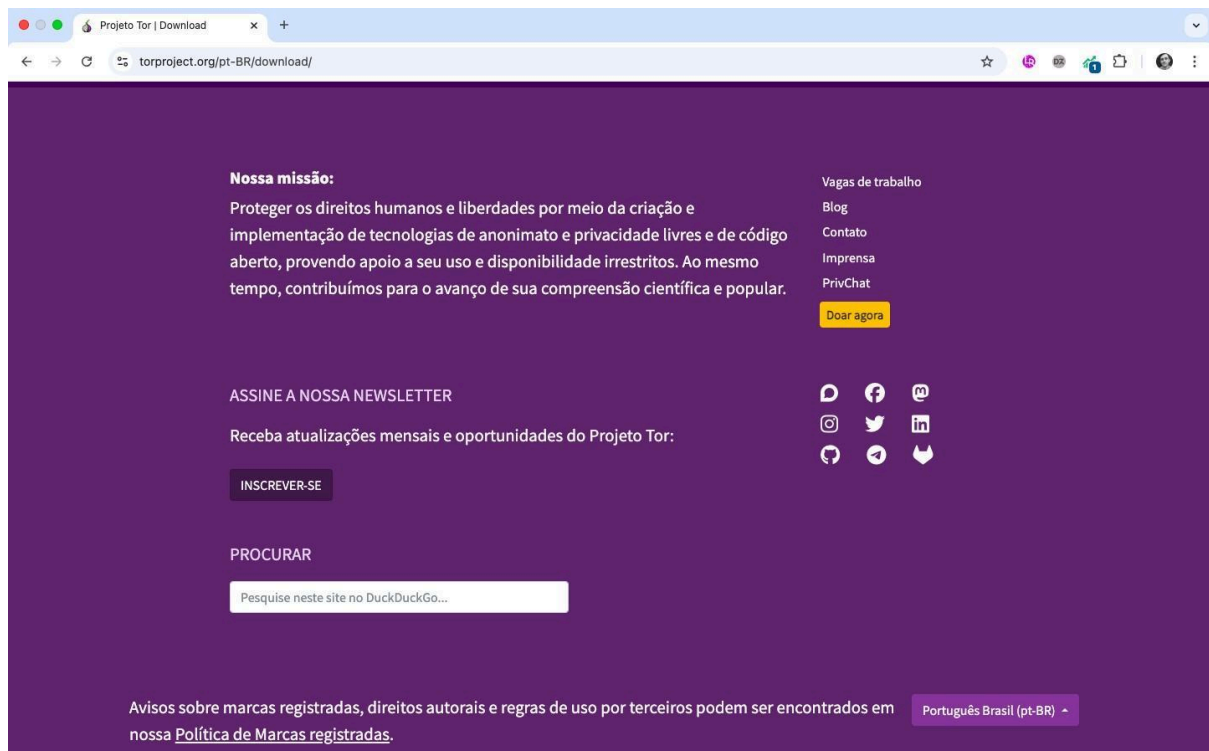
Projeto Tor | Download

torproject.org/pt-BR/download/

Nossa missão:
Proteger os direitos humanos e liberdades por meio da criação e implementação de tecnologias de anonimato e privacidade livres e de código aberto, provendo apoio a seu uso e disponibilidade irrestritos. Ao mesmo tempo, contribuímos para o avanço de sua compreensão científica e popular.

Vagas de trabalho
Blog
Contato
Imprensa
PrivChat
Doar agora

ASSINE A NOSSA NEWSLETTER

Receba atualizações mensais e oportunidades do Projeto Tor:

INSCREVER-SE

PROCURAR

Pesquise neste site no DuckDuckGo...

Avisos sobre marcas registradas, direitos autorais e regras de uso por terceiros podem ser encontrados em nossa Política de Marcas registradas.

Português Brasil (pt-BR)